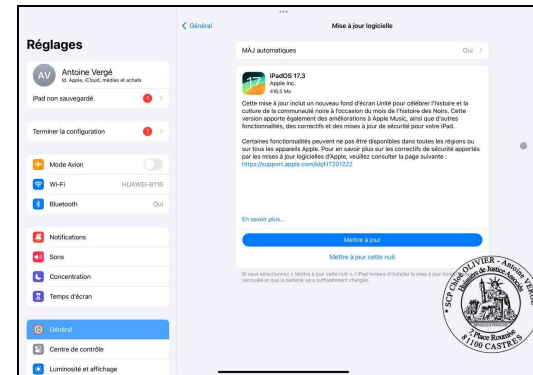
Réglages

AV Antoine Vergé
Id. Apple, iCloud, médias et achats

iPad non sauvegardé 1

Terminer la configuration 1

Mode Avion

Wi-Fi HUAWEI-B116

Bluetooth Oui

Notifications

Sons

Concentration

Temps d'écran

Général

Centre de contrôle

Luminosité et affichage

< Général

Mise à jour logicielle

MÀJ automatiques Oui >

iPadOS 17.3
Apple Inc.
416,5 Mo

Cette mise à jour inclut un nouveau fond d'écran Unité pour célébrer l'histoire et la culture de la communauté noire à l'occasion du mois de l'histoire des Noirs. Cette version apporte également des améliorations à Apple Music, ainsi que d'autres fonctionnalités, des correctifs et des mises à jour de sécurité pour votre iPad.

Certaines fonctionnalités peuvent ne pas être disponibles dans toutes les régions ou sur tous les appareils Apple. Pour en savoir plus sur les correctifs de sécurité apportés par les mises à jour logicielles d'Apple, veuillez consulter la page suivante : https://support.apple.com/kb/HT201222

En savoir plus...

Mettre à jour

Mettre à jour cette nuit

Si vous sélectionnez « Mettre à jour cette nuit », l'iPad tentera d'installer la mise à jour lorsqu'il sera verrouillé et que la batterie sera suffisamment chargée.

SCP Cabinet OLIVIER - Antoine VERGÉ
Huissiers de Justice Associés
7 Place Rouzaud
81100 CASTRES